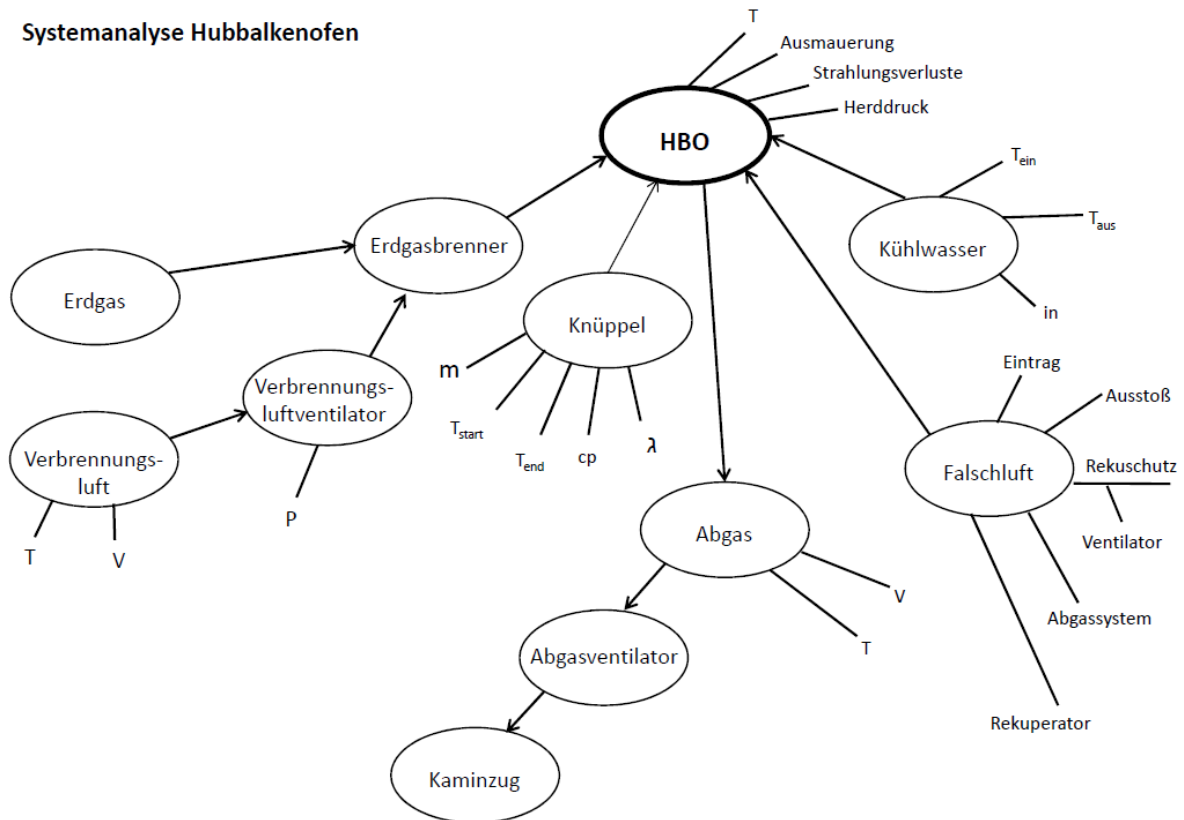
Systemanalyse Hubbalkenofen

T
Ausmauerung
Strahlungsverluste
Herddruck

HBO

$T_{ein}$
$T_{aus}$
Kühlwasser
in

Erdgasbrenner

Erdgas

Knüppel

m
$T_{start}$
$T_{end}$
cp
λ

Verbrennungsluftventilator

Verbrennungsluft

T
V

P

Eintrag
Ausstoß
Falschluft
Rekuschutz
Ventilator
Abgassystem
Rekuperator

Abgas
V
T

Abgasventilator

Kaminzug